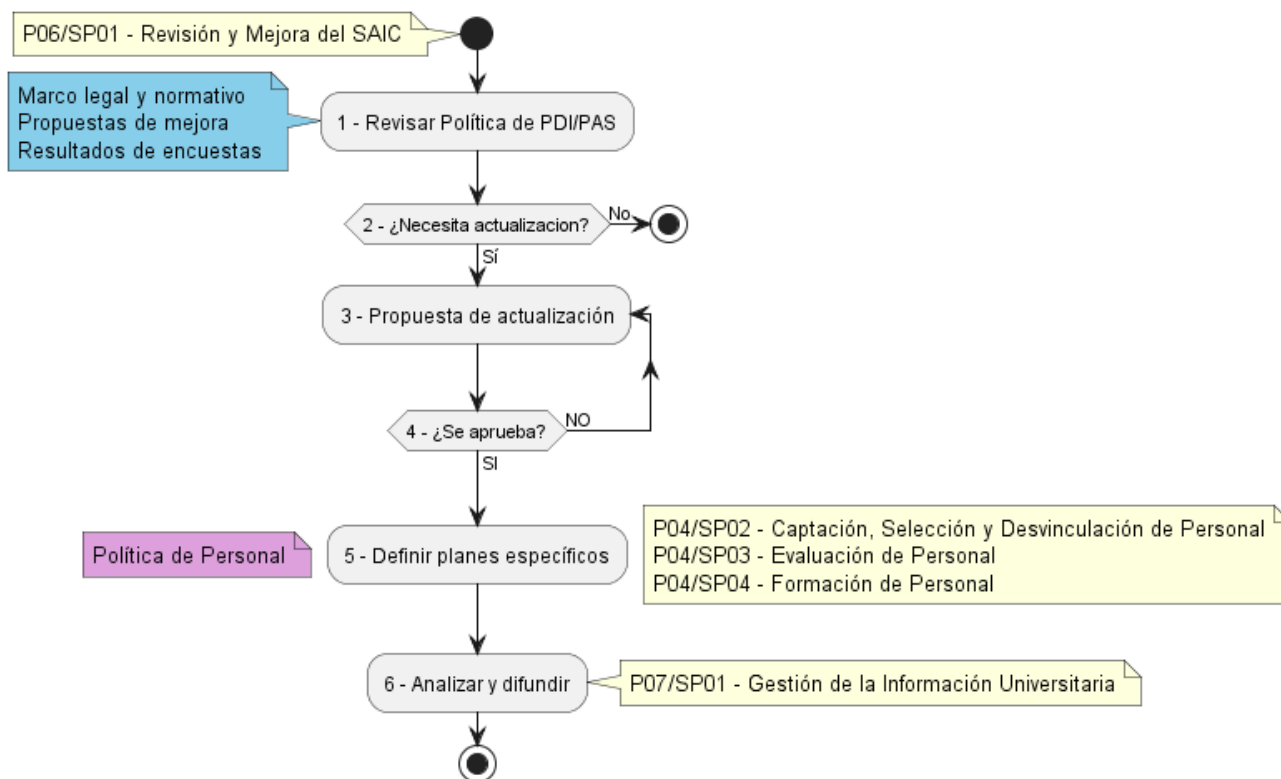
P06/SP01 - Revisión y Mejora del SAIC

Marco legal y normativo
Propuestas de mejora
Resultados de encuestas

1 - Revisar Política de PDI/PAS

2 - ¿Necesita actualizacion?

No

Sí

3 - Propuesta de actualización

4 - ¿Se aprueba?

NO

SI

Política de Personal

5 - Definir planes específicos

P04/SP02 - Captación, Selección y Desvinculación de Personal
P04/SP03 - Evaluación de Personal
P04/SP04 - Formación de Personal

6 - Analizar y difundir

P07/SP01 - Gestión de la Información Universitaria